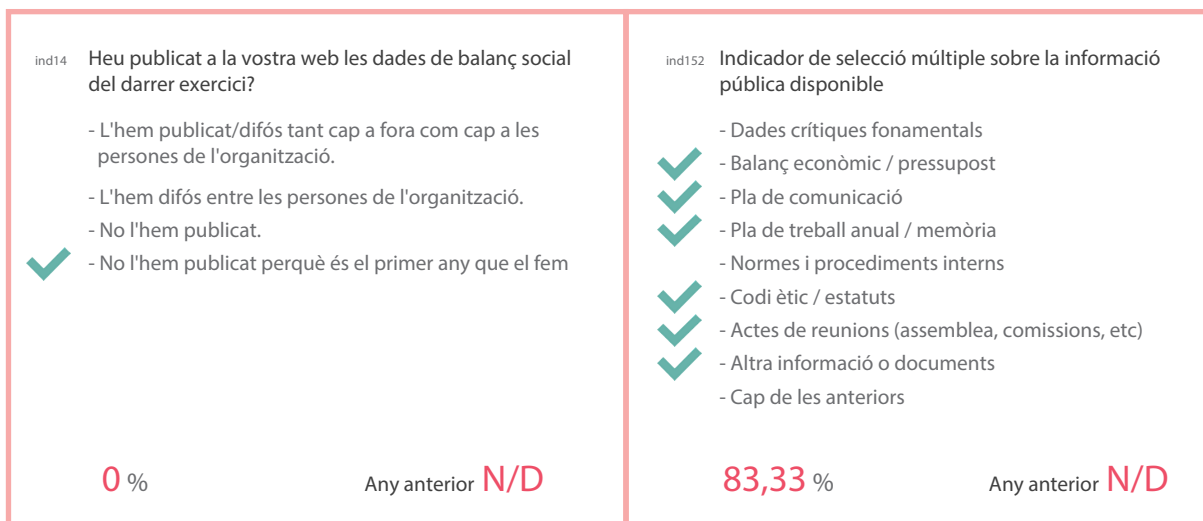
ind14 Heu publicat a la vostra web les dades de balanç social del darrer exercici?

- L'hem publicat/difós tant cap a fora com cap a les persones de l'organització.
- L'hem difós entre les persones de l'organització.
- No l'hem publicat.
- No l'hem publicat perquè és el primer any que el fem

0 %

Any anterior N/D

ind152 Indicador de selecció múltiple sobre la informació pública disponible

- Dades crítiques fonamentals
- Balanç econòmic / pressupost
- Pla de comunicació
- Pla de treball anual / memòria
- Normes i procediments interns
- Codi ètic / estatuts
- Actes de reunions (assemblea, comissions, etc)
- Altra informació o documents
- Cap de les anteriors

83,33 %

Any anterior N/D